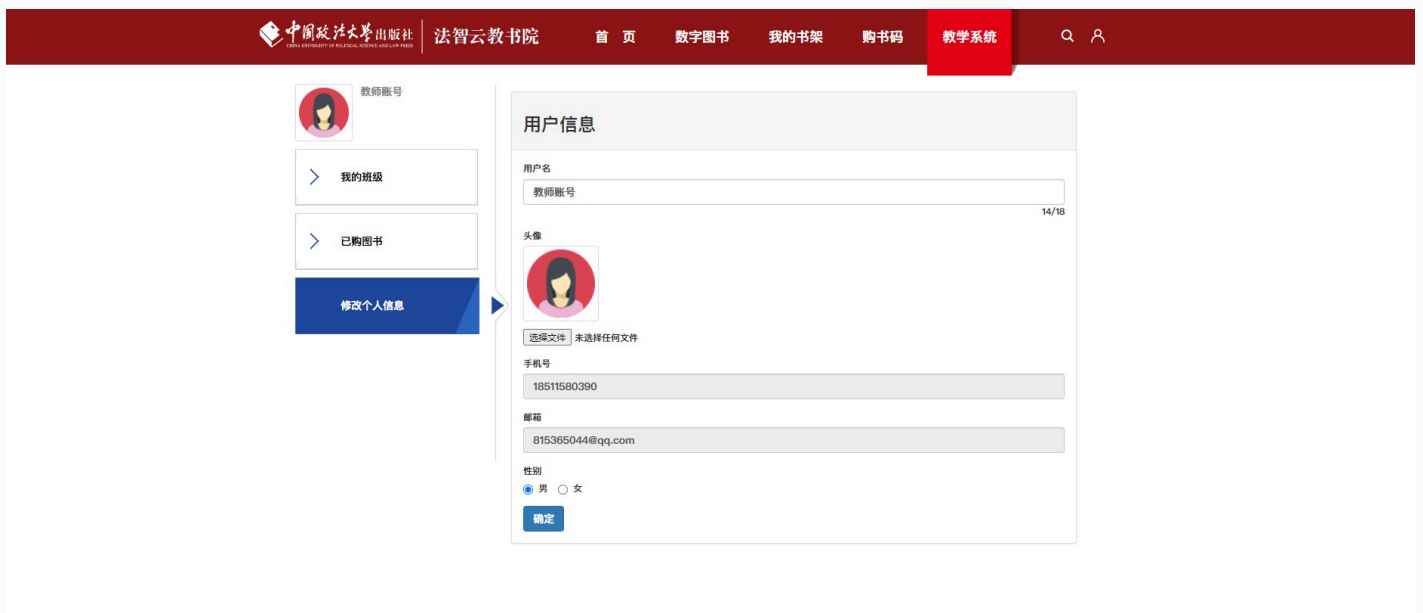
中国政法大学出版社 CHINA UNIVERSITY OF POLITICAL SCIENCE AND LAW PRESS | 法智云教书院

首 页 数字图书 我的书架 购书码 教学系统

教师账号

我的班级

已购图书

修改个人信息

用户信息

用户名

教师账号

14/18

头像

选择文件 未选择任何文件

手机号

18511580390

邮箱

815365044@qq.com

性别

男 女

确定